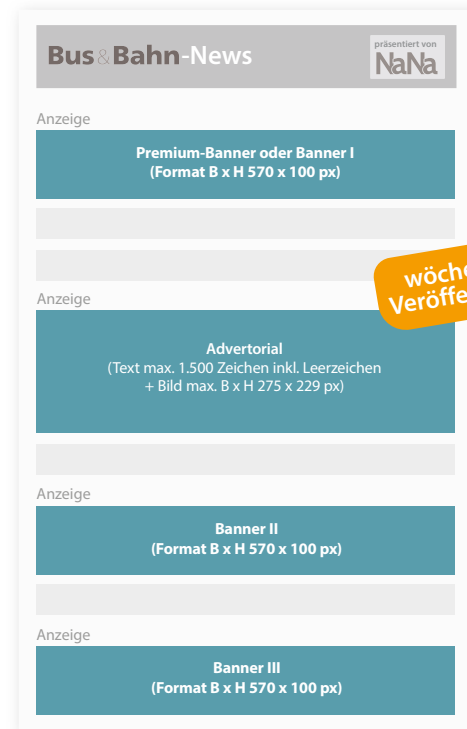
Bus&Bahn-News

präsentiert von
NaNa

Anzeige

Premium-Banner oder Banner I
(Format B x H 570 x 100 px)

wöche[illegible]
Veröffe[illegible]

Anzeige

Advertorial
(Text max. 1.500 Zeichen inkl. Leerzeichen
+ Bild max. B x H 275 x 229 px)

Anzeige

Banner II
(Format B x H 570 x 100 px)

Anzeige

Banner III
(Format B x H 570 x 100 px)